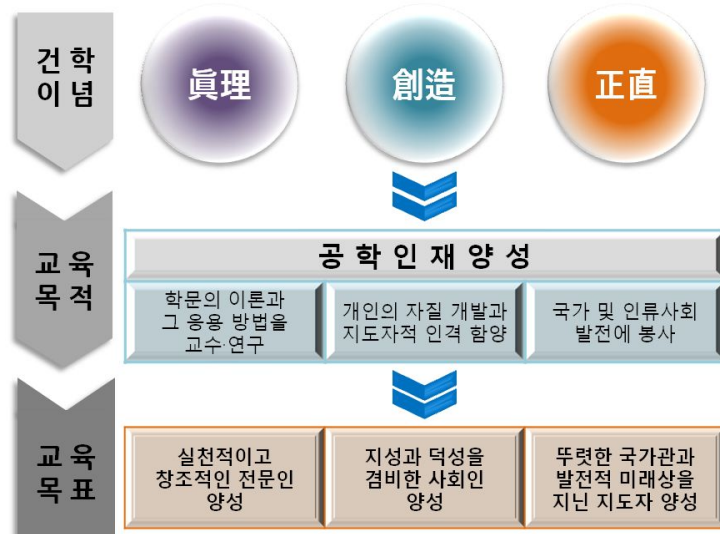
건학 이념

眞理

創造

正直

교육 목적

공학인재양성

학문의 이론과 그 응용 방법을 교수·연구

개인의 자질 개발과 지도자적 인격 함양

국가 및 인류사회 발전에 봉사

교육 목표

실천적이고 창조적인 전문인 양성

지성과 덕성을 겸비한 사회인 양성

뚜렷한 국가관과 발전적 미래상을 지닌 지도자 양성